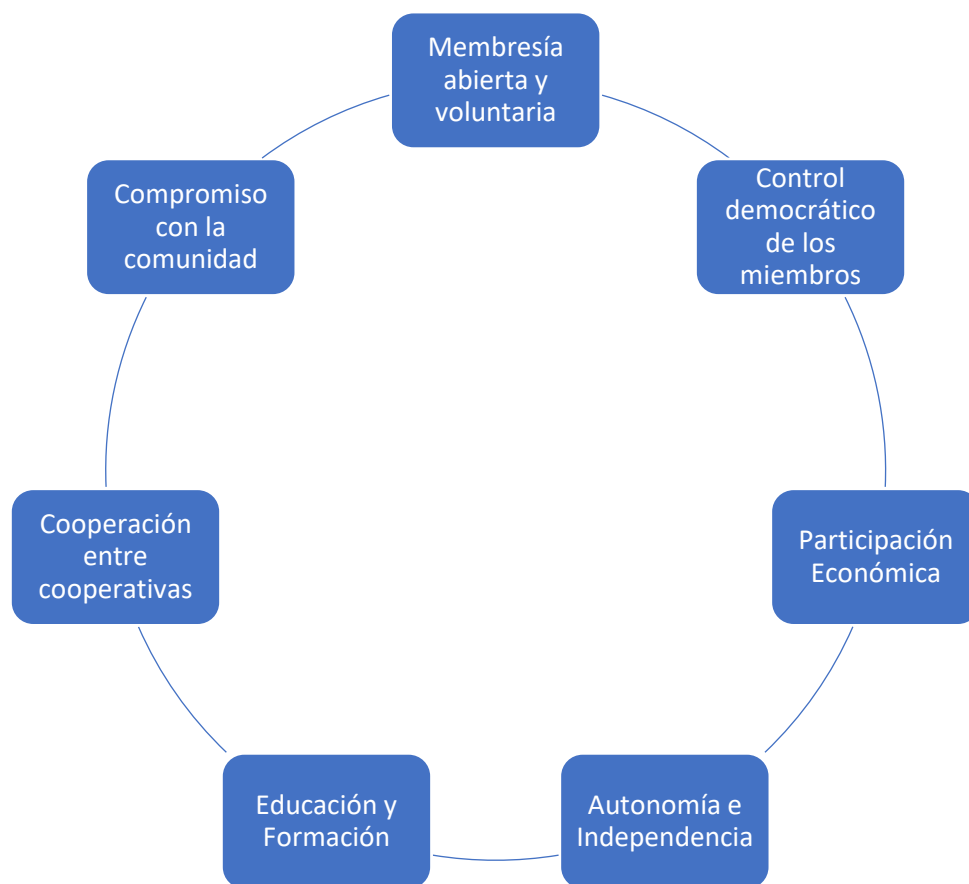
Membresía abierta y voluntaria

Control democrático de los miembros

Participación Económica

Autonomía e Independencia

Educación y Formación

Cooperación entre cooperativas

Compromiso con la comunidad